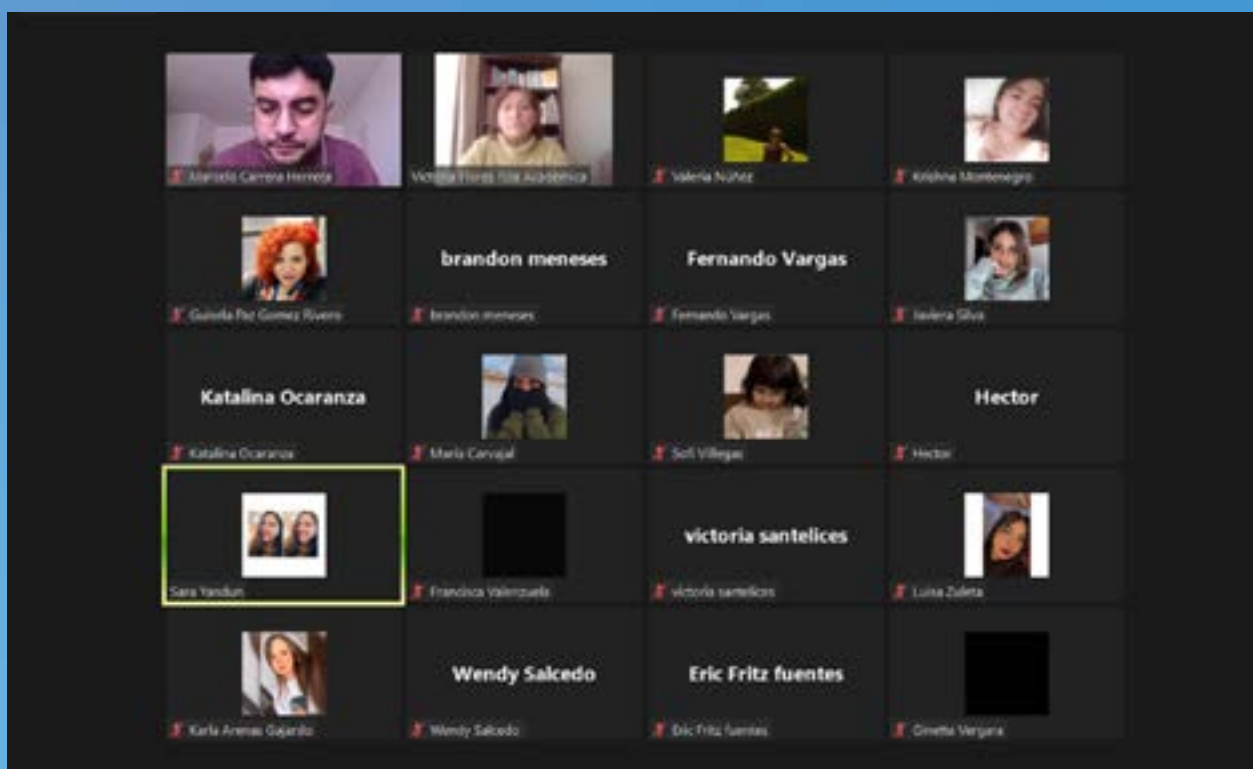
Marcelo Carrera Herrera

Victoria Flores Guía Académica

Valeria Núñez

Krishna Montenegro

Gabriela Paz Gomez Rivera

brandon meneses

brandon meneses

Fernando Vargas

Fernando Vargas

Javiera Silva

Katalina Ocaranza

Katalina Ocaranza

María Carvajal

Sofi Villegas

Hector

Hector

Sara Yandun

Francisca Valenzuela

victoria santelices

victoria santelices

Luisa Zuleta

Karla Arenas Gajardo

Wendy Salcedo

Wendy Salcedo

Eric Fritz fuentes

Eric Fritz fuentes

Dinette Vergara